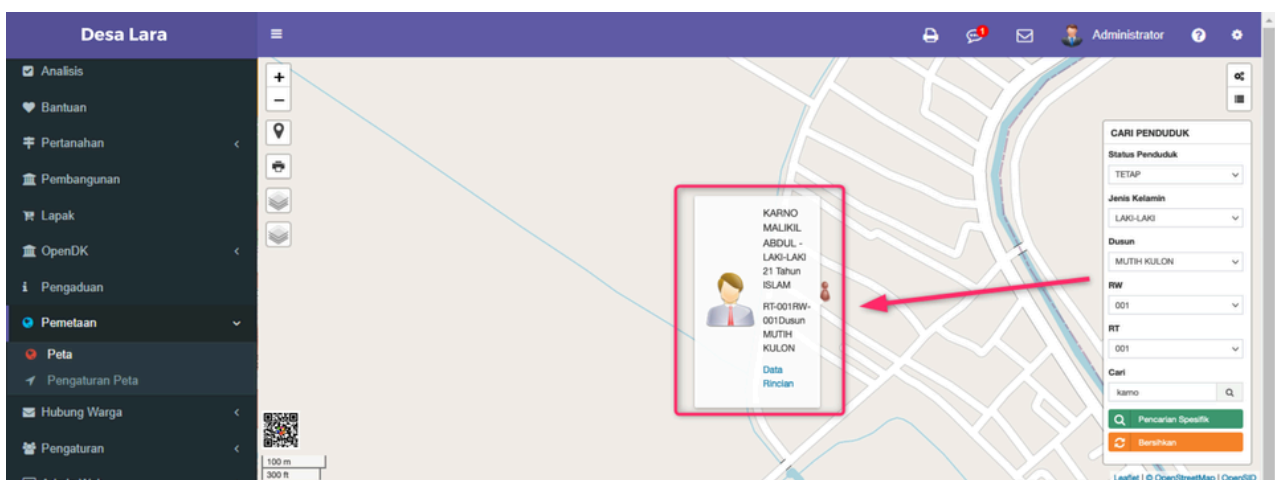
Desa Lara

Analisis
Bantuan
Pertanahan
Pembangunan
Lapak
OpenDK
Pengaduan
Pemetaan
Peta
Pengaturan Peta
Hubung Warga
Pengaturan

Administrator

+
−

KARNO MALIKIL ABDUL - LAKI-LAKI 21 Tahun ISLAM

RT-001RW-001Dusun MUTIH KULON

Data Rincian

CARI PENDUDUK
Status Penduduk
TETAP
Jenis Kelamin
LAKI-LAKI
Dusun
MUTIH KULON
RW
001
RT
001
Cari
karno
Pencarian Spesifik
Bersihkan

100 m
300 ft

Leaflet | © OpenStreetMap | OpenSID